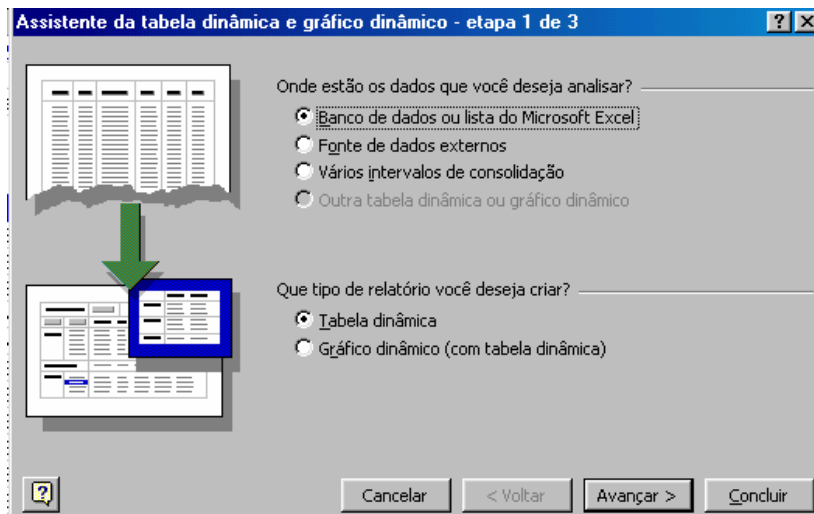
Assistente da tabela dinâmica e gráfico dinâmico - etapa 1 de 3

?

Onde estão os dados que você deseja analisar?

Banco de dados ou lista do Microsoft Excel

Fonte de dados externos

Vários intervalos de consolidação

Outra tabela dinâmica ou gráfico dinâmico

Que tipo de relatório você deseja criar?

Tabela dinâmica

Gráfico dinâmico (com tabela dinâmica)

Cancelar

< Voltar

Avançar >

Concluir